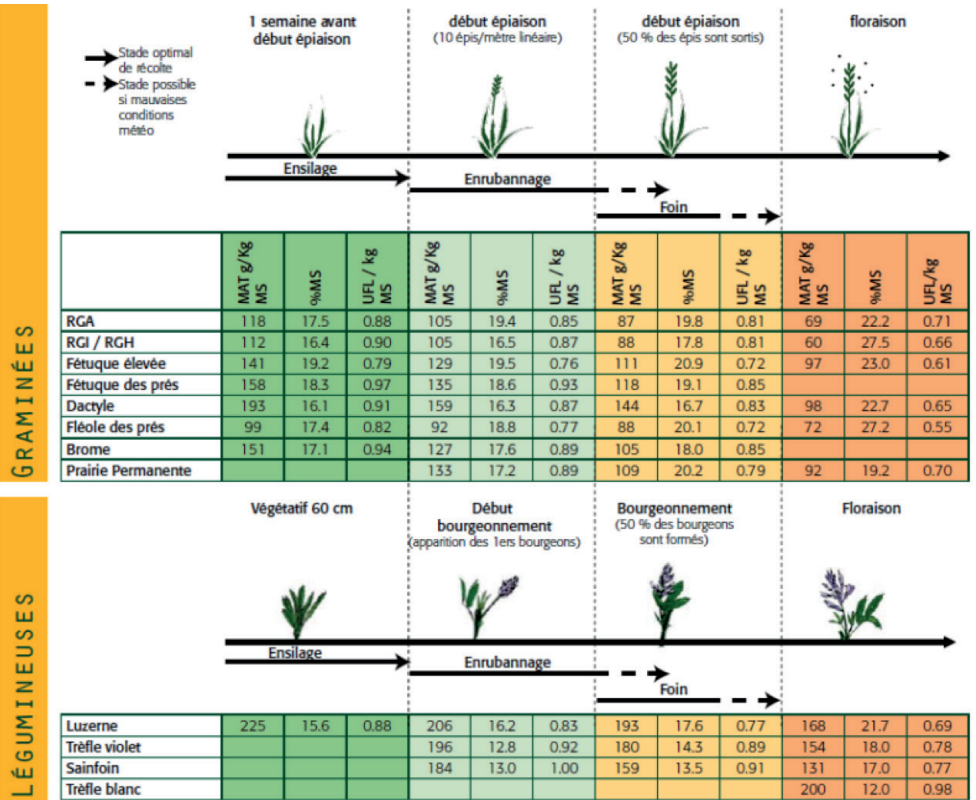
GRAMINÉES

Stade optimal de récolte
Stade possible si mauvaises conditions météo

1 semaine avant début épiaison

début épiaison
(10 épis/mètre linéaire)

début épiaison
(50 % des épis sont sortis)

floraison

Ensilage

Enrubannage

Foin

| | MAT g/Kg MS | %MS | UFL / kg MS | MAT g/Kg MS | %MS | UFL / kg MS | MAT g/Kg MS | %MS | UFL / kg MS | MAT g/Kg MS | %MS | UFL/kg MS |
|---|---|---|---|---|---|---|---|---|---|---|---|---|
| RGA | 118 | 17.5 | 0.88 | 105 | 19.4 | 0.85 | 87 | 19.8 | 0.81 | 69 | 22.2 | 0.71 |
| RGI / RGH | 112 | 16.4 | 0.90 | 105 | 16.5 | 0.87 | 88 | 17.8 | 0.81 | 60 | 27.5 | 0.66 |
| Fétuque élevée | 141 | 19.2 | 0.79 | 129 | 19.5 | 0.76 | 111 | 20.9 | 0.72 | 97 | 23.0 | 0.61 |
| Fétuque des prés | 158 | 18.3 | 0.97 | 135 | 18.6 | 0.93 | 118 | 19.1 | 0.85 | | | |
| Dactyle | 193 | 16.1 | 0.91 | 159 | 16.3 | 0.87 | 144 | 16.7 | 0.83 | 98 | 22.7 | 0.65 |
| Fléole des prés | 99 | 17.4 | 0.82 | 92 | 18.8 | 0.77 | 88 | 20.1 | 0.72 | 72 | 27.2 | 0.55 |
| Brome | 151 | 17.1 | 0.94 | 127 | 17.6 | 0.89 | 105 | 18.0 | 0.85 | | | |
| Prairie Permanente | | | | 133 | 17.2 | 0.89 | 109 | 20.2 | 0.79 | 92 | 19.2 | 0.70 |

LÉGUMINEUSES

Végétatif 60 cm

Début bourgeonnement
(apparition des 1ers bourgeons)

Bourgeonnement
(50 % des bourgeons sont formés)

Floraison

Ensilage

Enrubannage

Foin

| | | | | | | | | | | | | |
|---|---|---|---|---|---|---|---|---|---|---|---|---|
| Luzerne | 225 | 15.6 | 0.88 | 206 | 16.2 | 0.83 | 193 | 17.6 | 0.77 | 168 | 21.7 | 0.69 |
| Trèfle violet | | | | 196 | 12.8 | 0.92 | 180 | 14.3 | 0.89 | 154 | 18.0 | 0.78 |
| Sainfoin | | | | 184 | 13.0 | 1.00 | 159 | 13.5 | 0.91 | 131 | 17.0 | 0.77 |
| Trèfle blanc | | | | | | | | | | 200 | 12.0 | 0.98 |